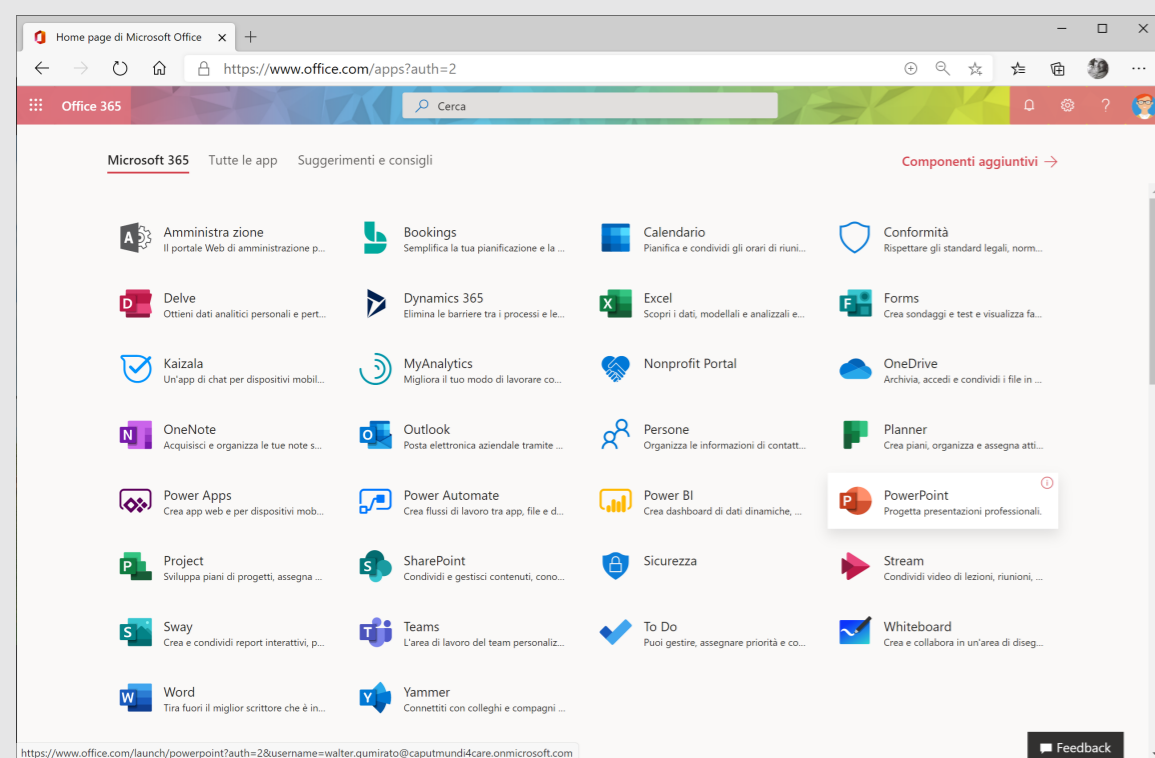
Home page di Microsoft Office ×

https://www.office.com/apps?auth=2

Office 365

Cerca

Microsoft 365 Tutte le app Suggerimenti e consigli

Componenti aggiuntivi →

Amministra zione
Il portale Web di amministrazione p...

Bookings
Semplifica la tua pianificazione e la ...

Calendario
Pianifica e condividi gli orari di riuni...

Conformità
Rispettare gli standard legali, norm...

Delve
Ottieni dati analitici personali e pert...

Dynamics 365
Elimina le barriere tra i processi e le...

Excel
Scopri i dati, modelli e analizzali e...

Forms
Crea sondaggi e test e visualizza fa...

Kaizala
Un'app di chat per dispositivi mobil...

MyAnalytics
Migliora il tuo modo di lavorare co...

Nonprofit Portal

OneDrive
Archivia, accedi e condividi i file in ...

OneNote
Acquisisci e organizza le tue note s...

Outlook
Posta elettronica aziendale tramite ...

Persone
Organizza le informazioni di contatt...

Planner
Crea piani, organizza e assegna atti...

Power Apps
Crea app web e per dispositivi mob...

Power Automate
Crea flussi di lavoro tra app, file e d...

Power BI
Crea dashboard di dati dinamiche, ...

PowerPoint
Progetta presentazioni professionali.

Project
Sviluppa piani di progetti, assegna ...

SharePoint
Condividi e gestisci contenuti, cono...

Sicurezza

Stream
Condividi video di lezioni, riunioni, ...

Sway
Crea e condividi report interattivi, p...

Teams
L'area di lavoro del team personaliz...

To Do
Puoi gestire, assegnare priorità e co...

Whiteboard
Crea e collabora in un'area di diseg...

Word
Tira fuori il miglior scrittore che è in...

Yammer
Connettiti con colleghi e compagni ...

https://www.office.com/launch/powerpoint?auth=2&username=walter.gumirato@caputmundi4care.onmicrosoft.com

Feedback